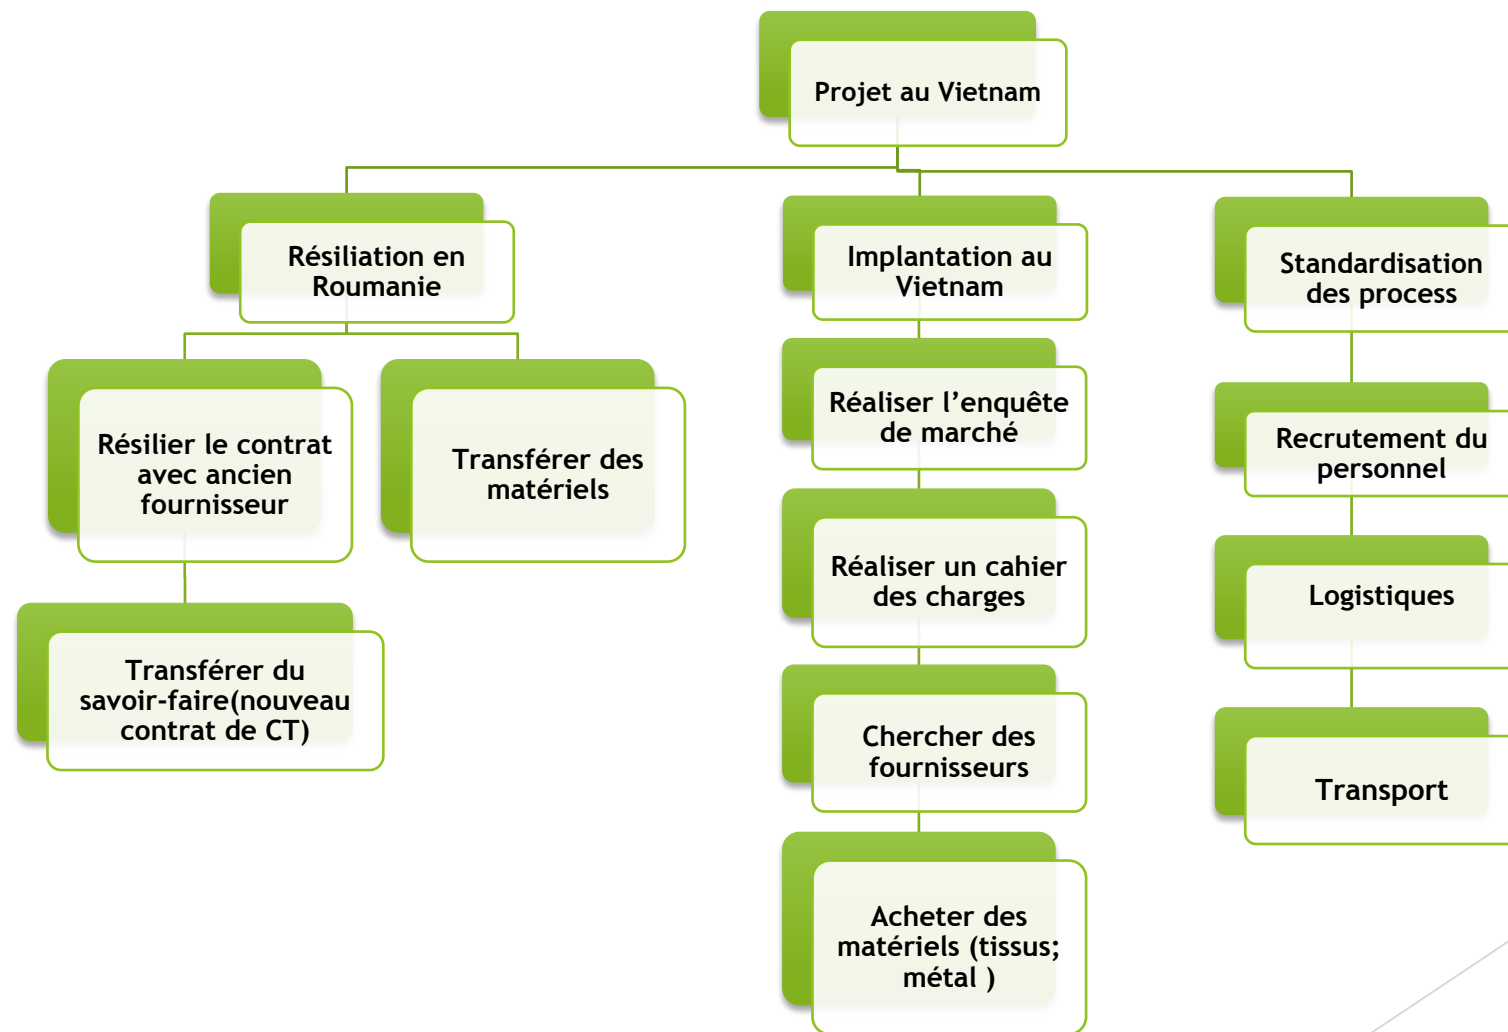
Projet au Vietnam

Résiliation en Roumanie

Résilier le contrat avec ancien fournisseur

Transférer du savoir-faire(nouveau contrat de CT)

Transférer des matériels

Implantation au Vietnam

Réaliser l’enquête de marché

Réaliser un cahier des charges

Chercher des fournisseurs

Acheter des matériels (tissus; métal )

Standardisation des process

Recrutement du personnel

Logistiques

Transport